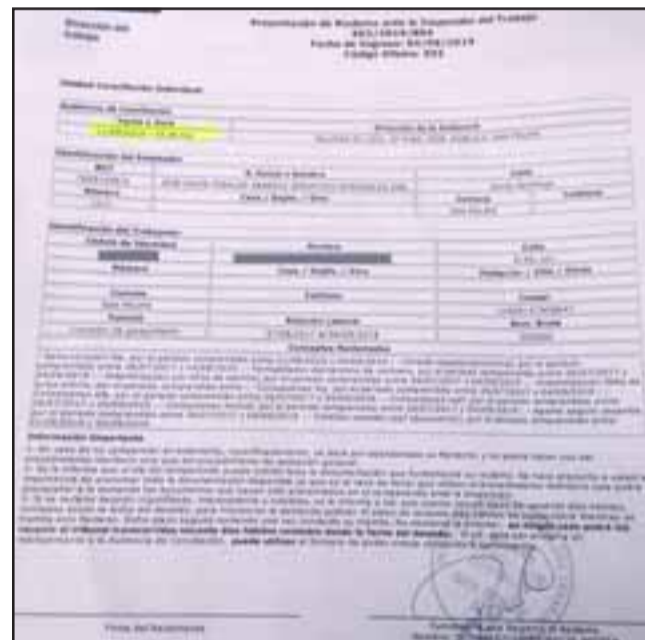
Dirección del Trabajo

Presentación de Reclamo ante la Inspección del Trabajo
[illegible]
Fecha de Ingreso: 04/06/2019
Código Oficina: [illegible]

Unidad Conciliación Individual

Audiencia de Conciliación

| Fecha y Hora | Dirección de la Audiencia |
|---|---|
| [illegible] | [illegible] |

Identificación del Empleador

| RUT | R. Social o Nombre | Calle | |
|---|---|---|---|
| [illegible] | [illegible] | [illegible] | |
| Número | Casa / Depto. / Otro | Comuna | Teléfono |
| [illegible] | | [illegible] | |

Identificación del Trabajador

| Cédula de Identidad | Nombre | Calle |
|---|---|---|
| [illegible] | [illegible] | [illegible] |
| Número | Casa / Depto. / Otro | Población / Villa / Otros |
| Comuna | Teléfono | Correo |
| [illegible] | | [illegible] |
| Función | Relación Laboral | Rem. Bruta |
| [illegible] | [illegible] | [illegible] |

Conceptos Reclamados

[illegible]

Información Importante

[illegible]

Firma del Reclamante

Funcionario que Registró el Reclamo
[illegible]